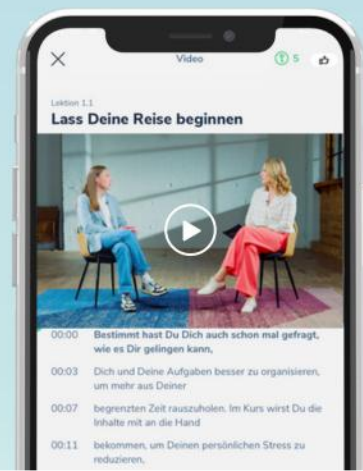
Video

5

Lektion 1.1

Lass Deine Reise beginnen

00:00 Bestimmt hast Du Dich auch schon mal gefragt, wie es Dir gelingen kann,

00:03 Dich und Deine Aufgaben besser zu organisieren, um mehr aus Deiner

00:07 begrenzten Zeit rauszuholen. Im Kurs wirst Du die Inhalte mit an die Hand

00:11 bekommen, um Deinen persönlichen Stress zu reduzieren,